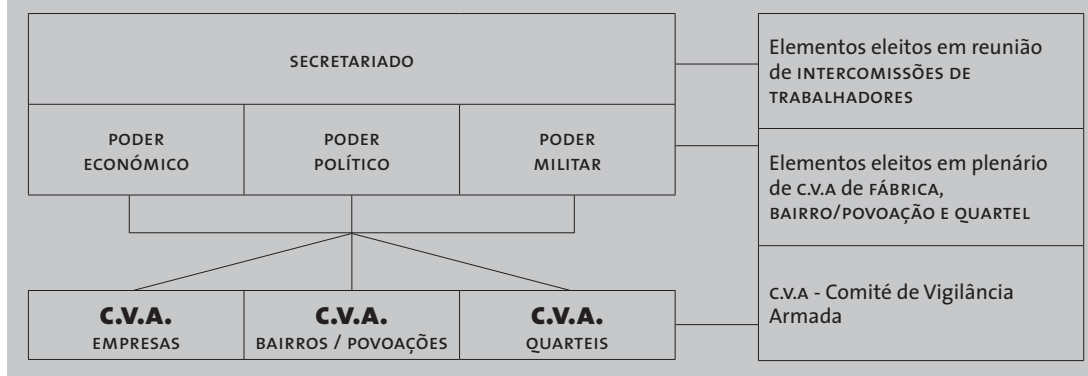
SECRETARIADO

Elementos eleitos em reunião de INTERCOMISSÕES DE TRABALHADORES

PODER ECONÓMICO

PODER POLÍTICO

PODER MILITAR

Elementos eleitos em plenário de C.V.A de FÁBRICA, BAIRRO/POVOAÇÃO E QUARTEL

C.V.A. EMPRESAS

C.V.A. BAIRROS / POVOAÇÕES

C.V.A. QUARTEIS

C.V.A - Comité de Vigilância Armada